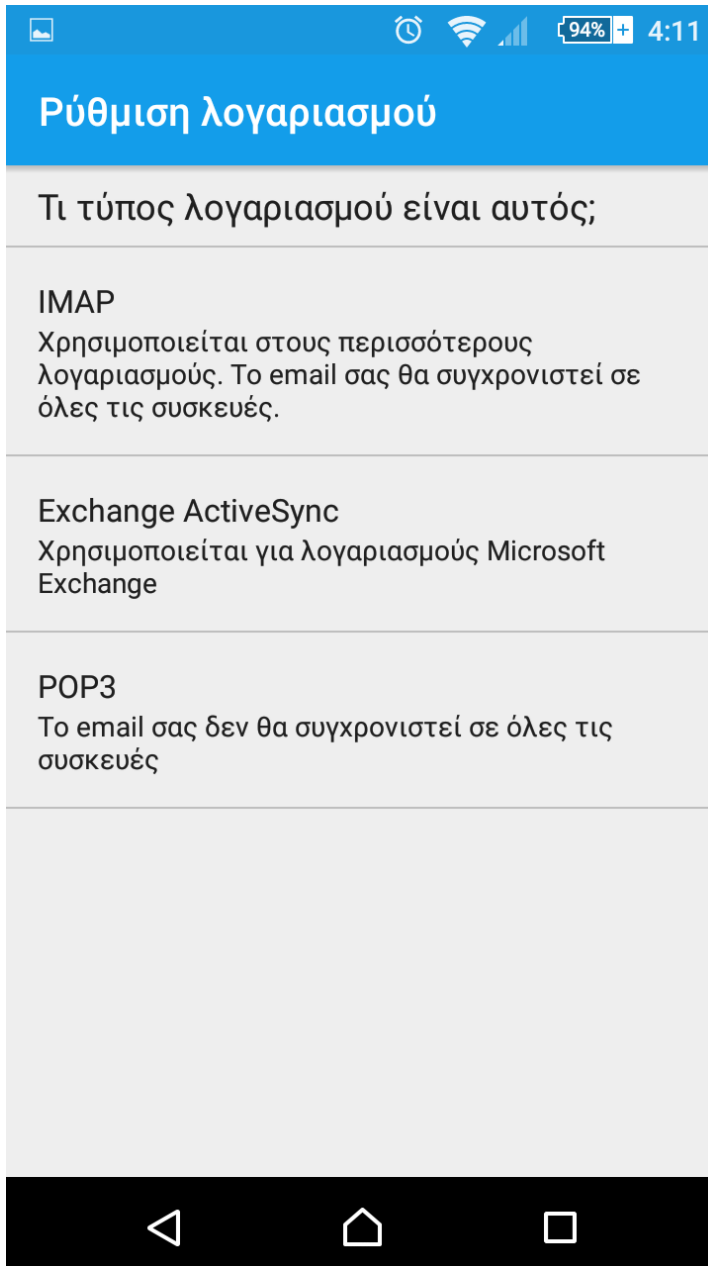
94% 4:11

Ρύθμιση λογαριασμού

Τι τύπος λογαριασμού είναι αυτός;

IMAP
Χρησιμοποιείται στους περισσότερους λογαριασμούς. Το email σας θα συγχρονιστεί σε όλες τις συσκευές.

Exchange ActiveSync
Χρησιμοποιείται για λογαριασμούς Microsoft Exchange

POP3
Το email σας δεν θα συγχρονιστεί σε όλες τις συσκευές